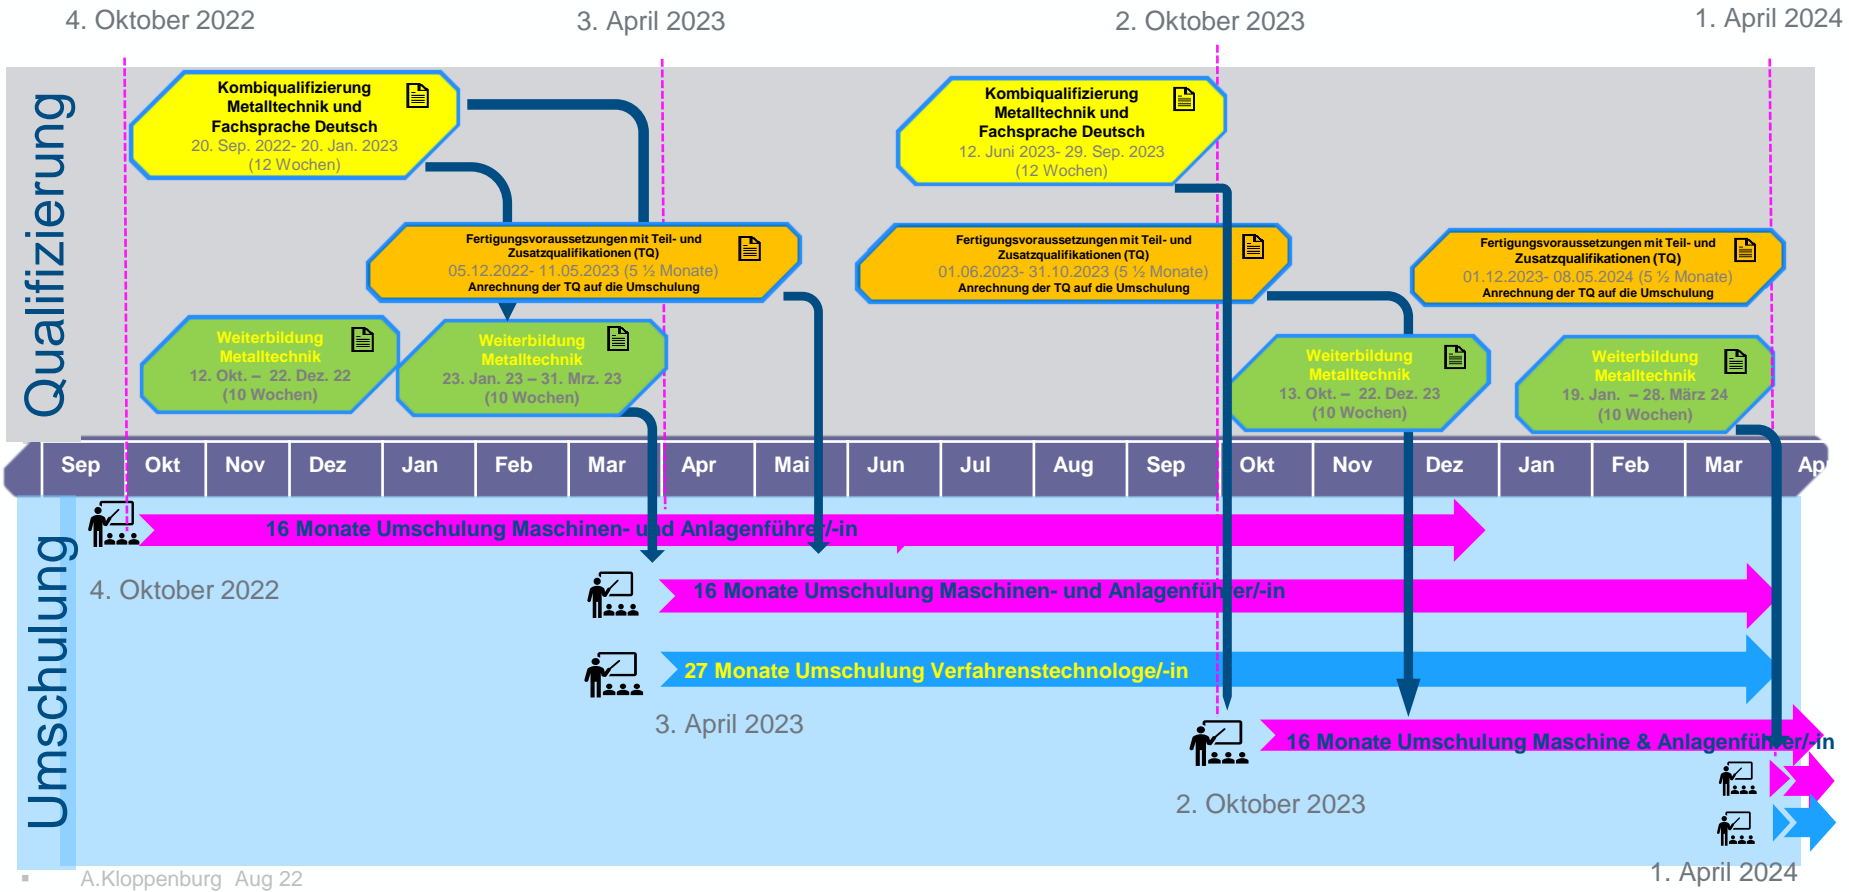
4. Oktober 2022

3. April 2023

2. Oktober 2023

1. April 2024

Qualifizierung

Kombiqualifizierung Metalltechnik und Fachsprache Deutsch
20. Sep. 2022- 20. Jan. 2023
(12 Wochen)

Kombiqualifizierung Metalltechnik und Fachsprache Deutsch
12. Juni 2023- 29. Sep. 2023
(12 Wochen)

Fertigungsvoraussetzungen mit Teil- und Zusatzqualifikationen (TQ)
05.12.2022- 11.05.2023 (5 ½ Monate)
Anrechnung der TQ auf die Umschulung

Fertigungsvoraussetzungen mit Teil- und Zusatzqualifikationen (TQ)
01.06.2023- 31.10.2023 (5 ½ Monate)
Anrechnung der TQ auf die Umschulung

Fertigungsvoraussetzungen mit Teil- und Zusatzqualifikationen (TQ)
01.12.2023- 08.05.2024 (5 ½ Monate)
Anrechnung der TQ auf die Umschulung

Weiterbildung Metalltechnik
12. Okt. – 22. Dez. 22
(10 Wochen)

Weiterbildung Metalltechnik
23. Jan. 23 – 31. Mrz. 23
(10 Wochen)

Weiterbildung Metalltechnik
13. Okt. – 22. Dez. 23
(10 Wochen)

Weiterbildung Metalltechnik
19. Jan. – 28. März 24
(10 Wochen)

| Sep | Okt | Nov | Dez | Jan | Feb | Mar | Apr | Mai | Jun | Jul | Aug | Sep | Okt | Nov | Dez | Jan | Feb | Mar | Ap |
|---|---|---|---|---|---|---|---|---|---|---|---|---|---|---|---|---|---|---|---|

Umschulung

16 Monate Umschulung Maschinen- und Anlagenführer/-in

4. Oktober 2022

16 Monate Umschulung Maschinen- und Anlagenführer/-in

27 Monate Umschulung Verfahrenstechnologe/-in

3. April 2023

16 Monate Umschulung Maschine & Anlagenführer/-in

2. Oktober 2023

1. April 2024

A.Kloppenburg Aug 22